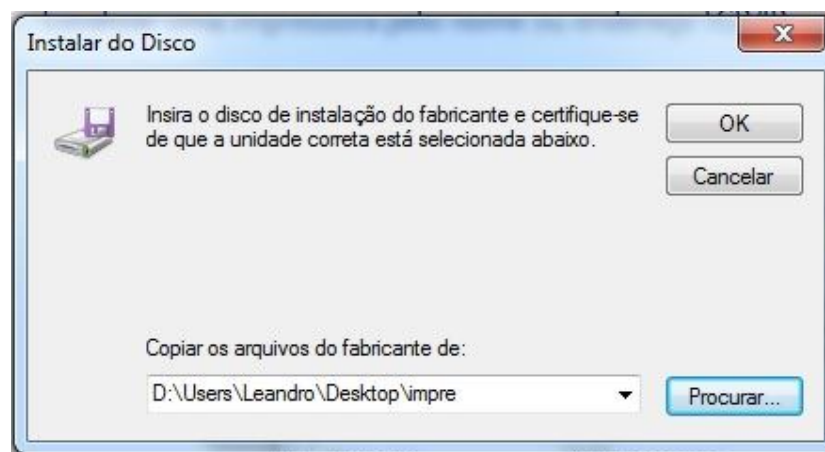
Instalar do Disco

Insira o disco de instalação do fabricante e certifique-se de que a unidade correta está selecionada abaixo.

OK

Cancelar

Copiar os arquivos do fabricante de:

D:\Users\Leandro\Desktop\impre

Procurar...